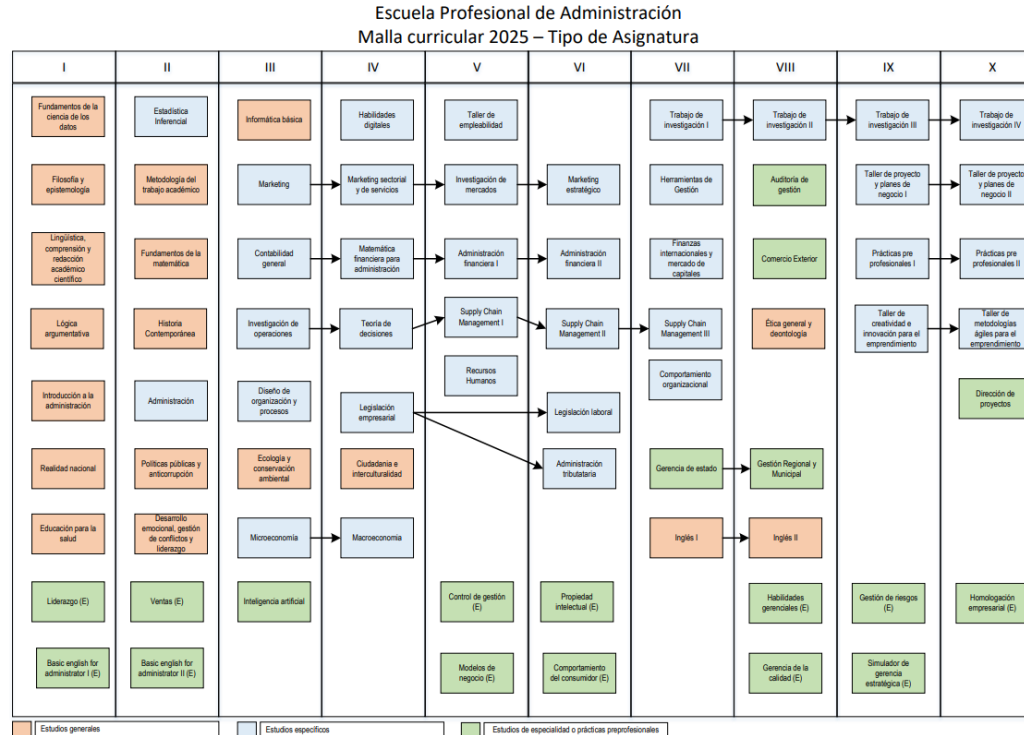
Escuela Profesional de Administración
Malla curricular 2025 – Tipo de Asignatura

I

Fundamentos de la ciencia de los datos

Filosofía y epistemología

Lingüística, comprensión y redacción académico científico

Lógica argumentativa

Introducción a la administración

Realidad nacional

Educación para la salud

Liderazgo (E)

Basic english for administrator I (E)

II

Estadística Inferencial

Metodología del trabajo académico

Fundamentos de la matemática

Historia Contemporánea

Administración

Políticas públicas y anticorrupción

Desarrollo emocional, gestión de conflictos y liderazgo

Ventas (E)

Basic english for administrator II (E)

III

Informática básica

Marketing

Contabilidad general

Investigación de operaciones

Diseño de organización y procesos

Ecología y conservación ambiental

Microeconomía

Inteligencia artificial

IV

Habilidades digitales

Marketing sectorial y de servicios

Matemática financiera para administración

Teoría de decisiones

Legislación empresarial

Ciudadanía e interculturalidad

Macroeconomía

V

Taller de empleabilidad

Investigación de mercados

Administración financiera I

Supply Chain Management I

Recursos Humanos

Control de gestión (E)

Modelos de negocio (E)

VI

Marketing estratégico

Administración financiera II

Supply Chain Management II

Legislación laboral

Administración tributaria

Propiedad intelectual (E)

Comportamiento del consumidor (E)

VII

Trabajo de investigación I

Herramientas de Gestión

Finanzas internacionales y mercado de capitales

Supply Chain Management III

Comportamiento organizacional

Gerencia de estado

Inglés I

VIII

Trabajo de investigación II

Auditoría de gestión

Comercio Exterior

Ética general y deontología

Gestión Regional y Municipal

Inglés II

Habilidades gerenciales (E)

Gerencia de la calidad (E)

IX

Trabajo de investigación III

Taller de proyecto y planes de negocio I

Prácticas pre profesionales I

Taller de creatividad e innovación para el emprendimiento

Gestión de riesgos (E)

Simulador de gerencia estratégica (E)

X

Trabajo de investigación IV

Taller de proyecto y planes de negocio II

Prácticas pre profesionales II

Taller de metodologías ágiles para el emprendimiento

Dirección de proyectos

Homologación empresarial (E)

Estudios generales

Estudios específicos

Estudios de especialidad o prácticas preprofesionales